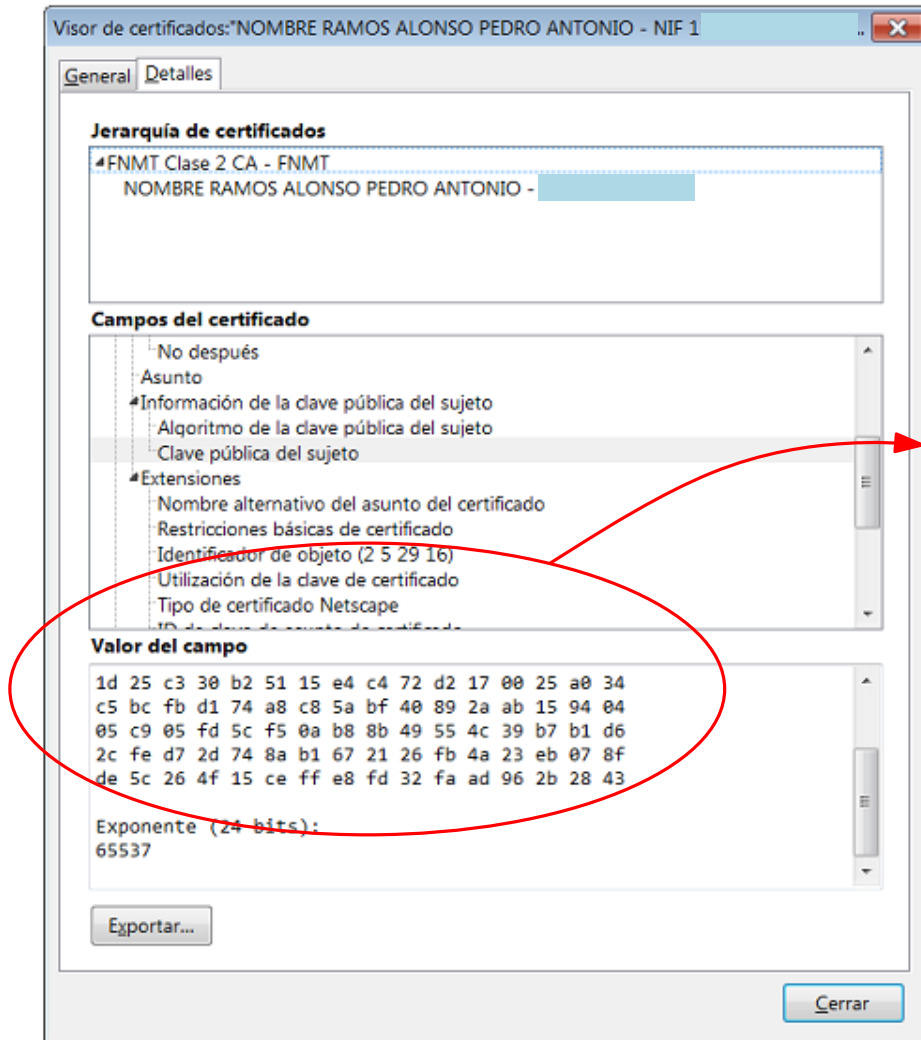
Visor de certificados:"NOMBRE RAMOS ALONSO PEDRO ANTONIO - NIF 1 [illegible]

General Detalles

Jerarquía de certificados

FNMT Clase 2 CA - FNMT
NOMBRE RAMOS ALONSO PEDRO ANTONIO - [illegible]

Campos del certificado

No después
Asunto
Información de la clave pública del sujeto
Algoritmo de la clave pública del sujeto
Clave pública del sujeto
Extensiones
Nombre alternativo del asunto del certificado
Restricciones básicas de certificado
Identificador de objeto (2 5 29 16)
Utilización de la clave de certificado
Tipo de certificado Netscape
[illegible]

Valor del campo

1d 25 c3 30 b2 51 15 e4 c4 72 d2 17 00 25 a0 34
c5 bc fb d1 74 a8 c8 5a bf 40 89 2a ab 15 94 04
05 c9 05 fd 5c f5 0a b8 8b 49 55 4c 39 b7 b1 d6
2c fe d7 2d 74 8a b1 67 21 26 fb 4a 23 eb 07 8f
de 5c 26 4f 15 ce ff e8 fd 32 fa ad 96 2b 28 43

Exponente (24 bits):
65537

Exportar...

Cerrar